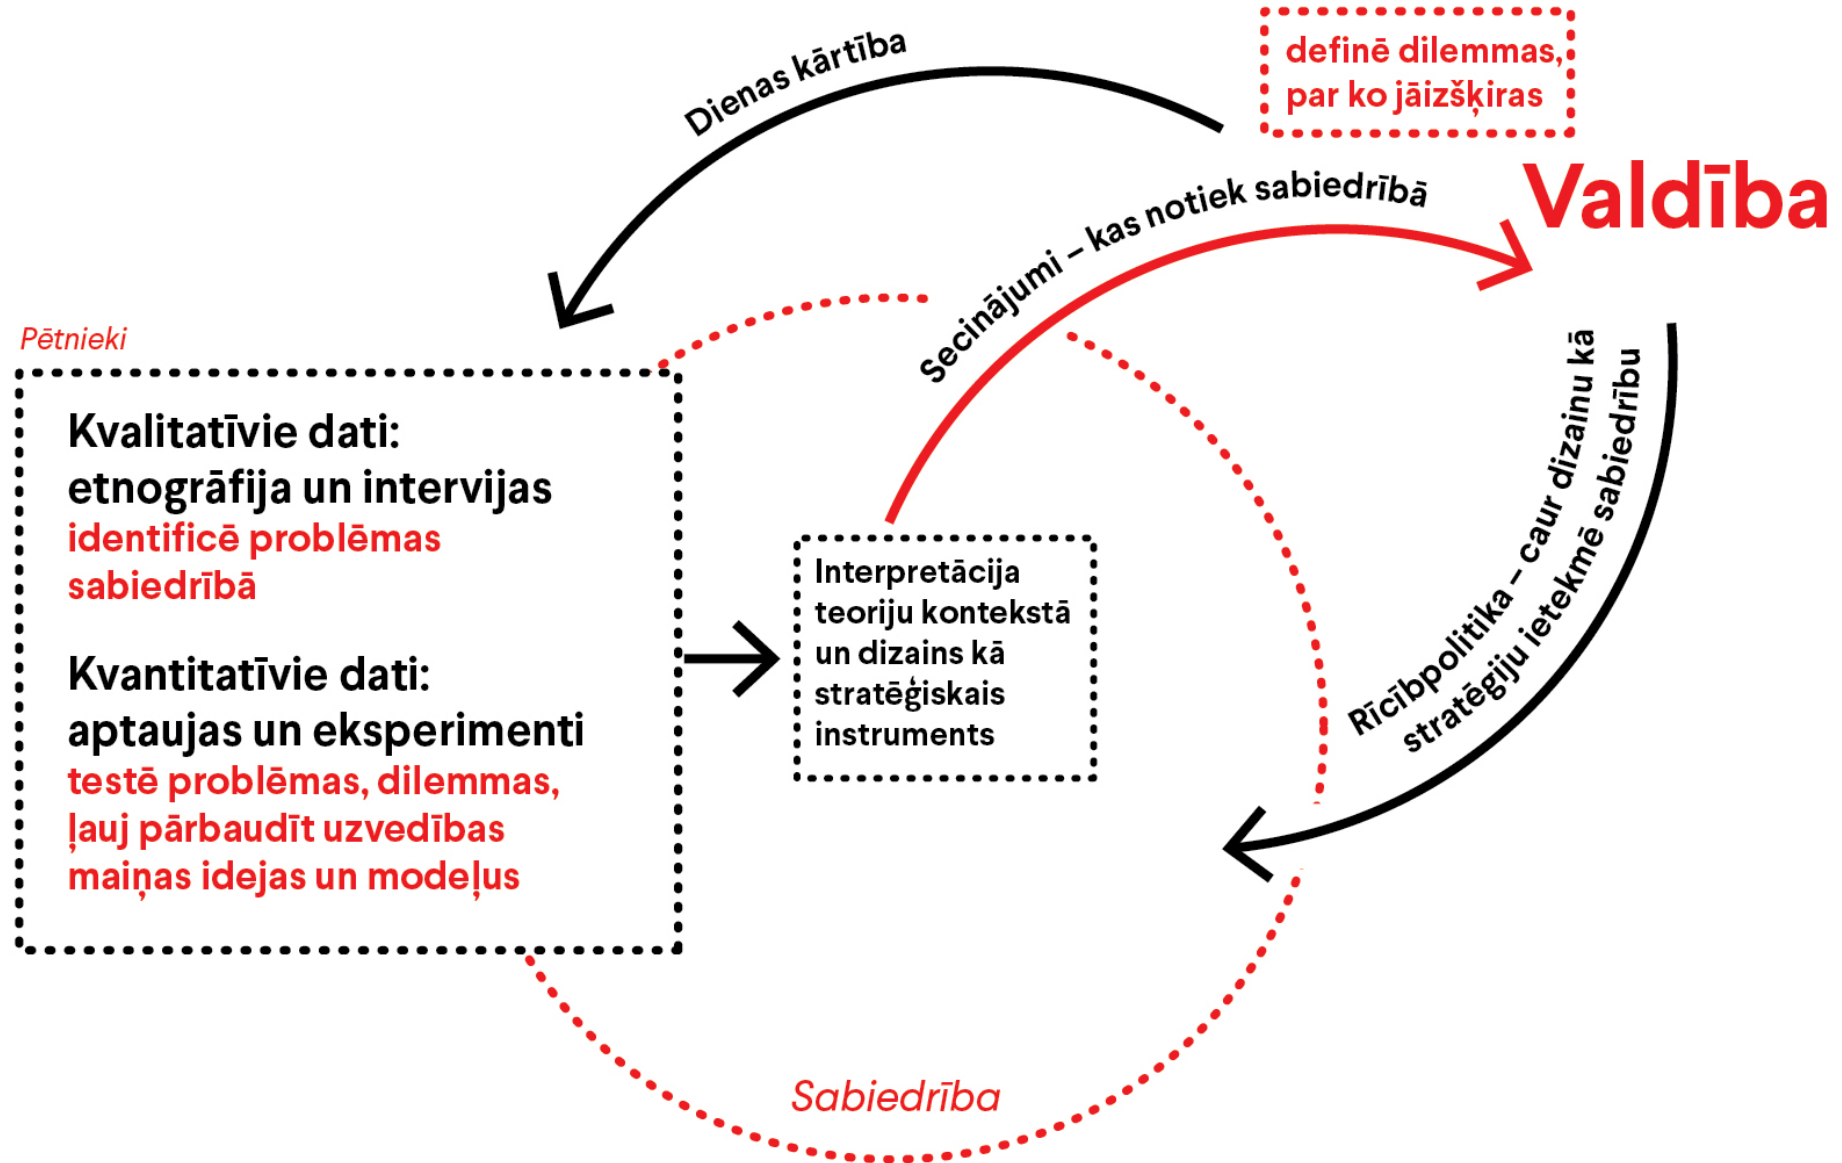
Dienas kārtība

definē dilemmas, par ko jāizšķiras

Valdība

Secinājumi – kas notiek sabiedrībā

Pētnieki

Kvalitatīvie dati: etnogrāfija un intervijas
identificē problēmas sabiedrībā

Kvantitatīvie dati: aptaujas un eksperimenti
testē problēmas, dilemmas, ļauj pārbaudīt uzvedības maiņas idejas un modeļus

Interpretācija teoriju kontekstā un dizains kā stratēģiskais instruments

Rīcībpolitika – caur dizainu kā stratēģiju ietekmē sabiedrību

Sabiedrība